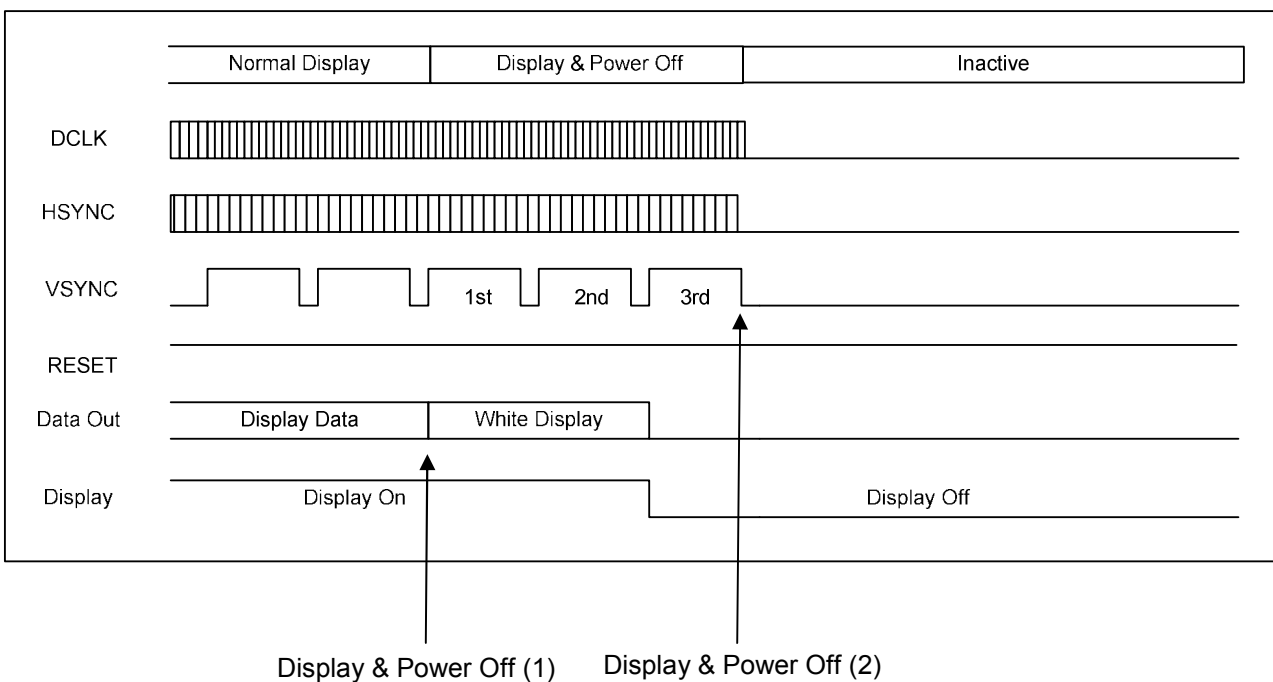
Normal Display
Display & Power Off
Inactive

DCLK

HSYNC

VSYNC
1st
2nd
3rd

RESET

Data Out
Display Data
White Display

Display
Display On
Display Off

Display & Power Off (1)
Display & Power Off (2)